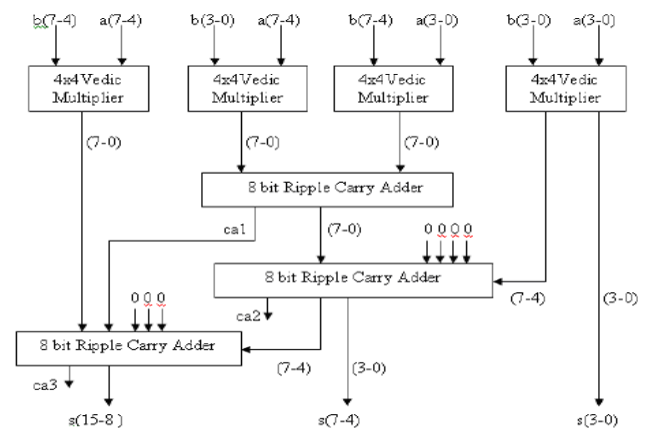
b(7-4) a(7-4)
4x4Vedic Multiplier
b(3-0) a(7-4)
4x4Vedic Multiplier
b(7-4) a(3-0)
4x4Vedic Multiplier
b(3-0) a(3-0)
4x4Vedic Multiplier
(7-0)
(7-0)
(7-0)
8 bit Ripple Carry Adder
ca1
(7-0)
0 0 0 0
8 bit Ripple Carry Adder
0 0 0
ca2
(7-4)
(3-0)
8 bit Ripple Carry Adder
(7-4)
(3-0)
ca3
s(15-8 )
s(7-4)
s(3-0)